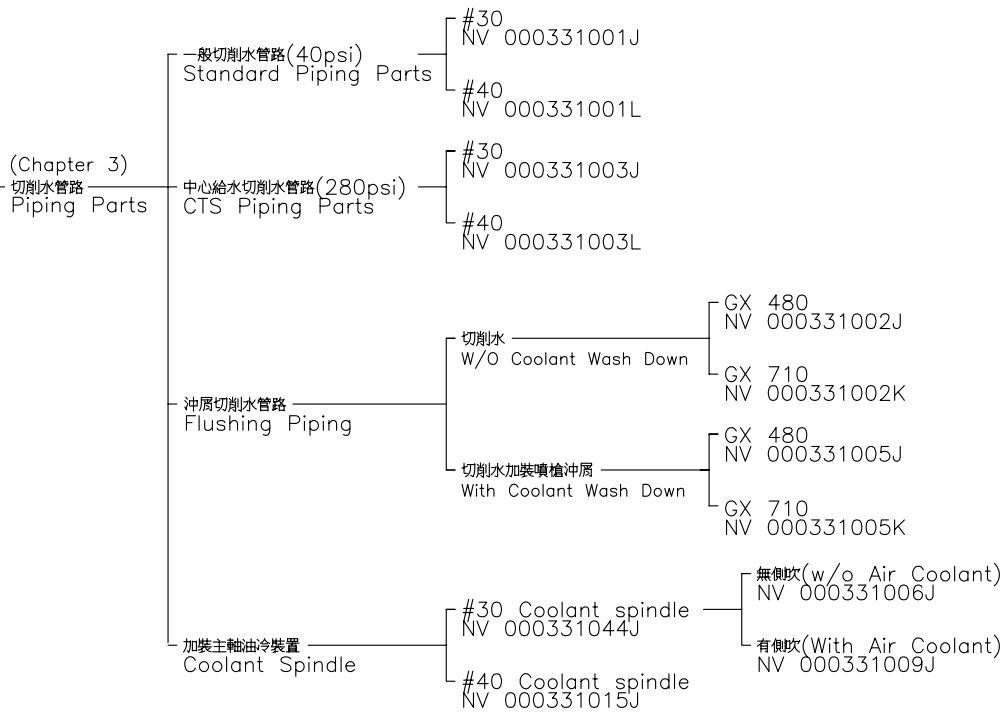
(Chapter 3)
切削水管路
Piping Parts

一般切削水管路(40psi)
Standard Piping Parts

#30
NV 000331001J

#40
NV 000331001L

中心給水切削水管路(280psi)
CTS Piping Parts

#30
NV 000331003J

#40
NV 000331003L

沖屑切削水管路
Flushing Piping

切削水
W/O Coolant Wash Down

GX 480
NV 000331002J

GX 710
NV 000331002K

切削水加裝噴槍沖屑
With Coolant Wash Down

GX 480
NV 000331005J

GX 710
NV 000331005K

加裝主軸油冷裝置
Coolant Spindle

#30 Coolant spindle
NV 000331044J

無側吹(w/o Air Coolant)
NV 000331006J

有側吹(With Air Coolant)
NV 000331009J

#40 Coolant spindle
NV 000331015J